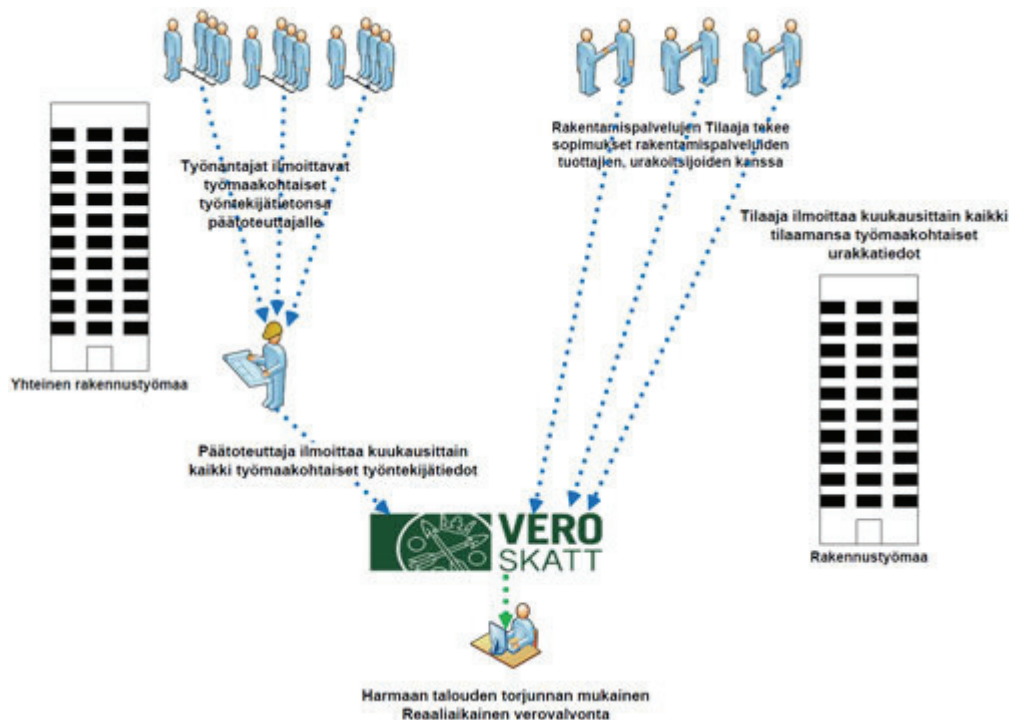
Työnantajat ilmoittavat työmaakohtaiset työntekijätietonsa päätoteuttajalle

Rakentamispalvelujen Tilaaja tekee sopimukset rakentamispalveluiden tuottajien, urakoitsijoiden kanssa

Tilaaja ilmoittaa kuukausittain kaikki tilaamansa työmaakohtaiset urakkatiedot

Yhteinen rakennustyömaa

Päätoteuttaja ilmoittaa kuukausittain kaikki työmaakohtaiset työntekijätiedot

VERO SKATT

Rakennustyömaa

Harmaan talouden torjunnan mukainen Reaaliaikainen verovalvonta